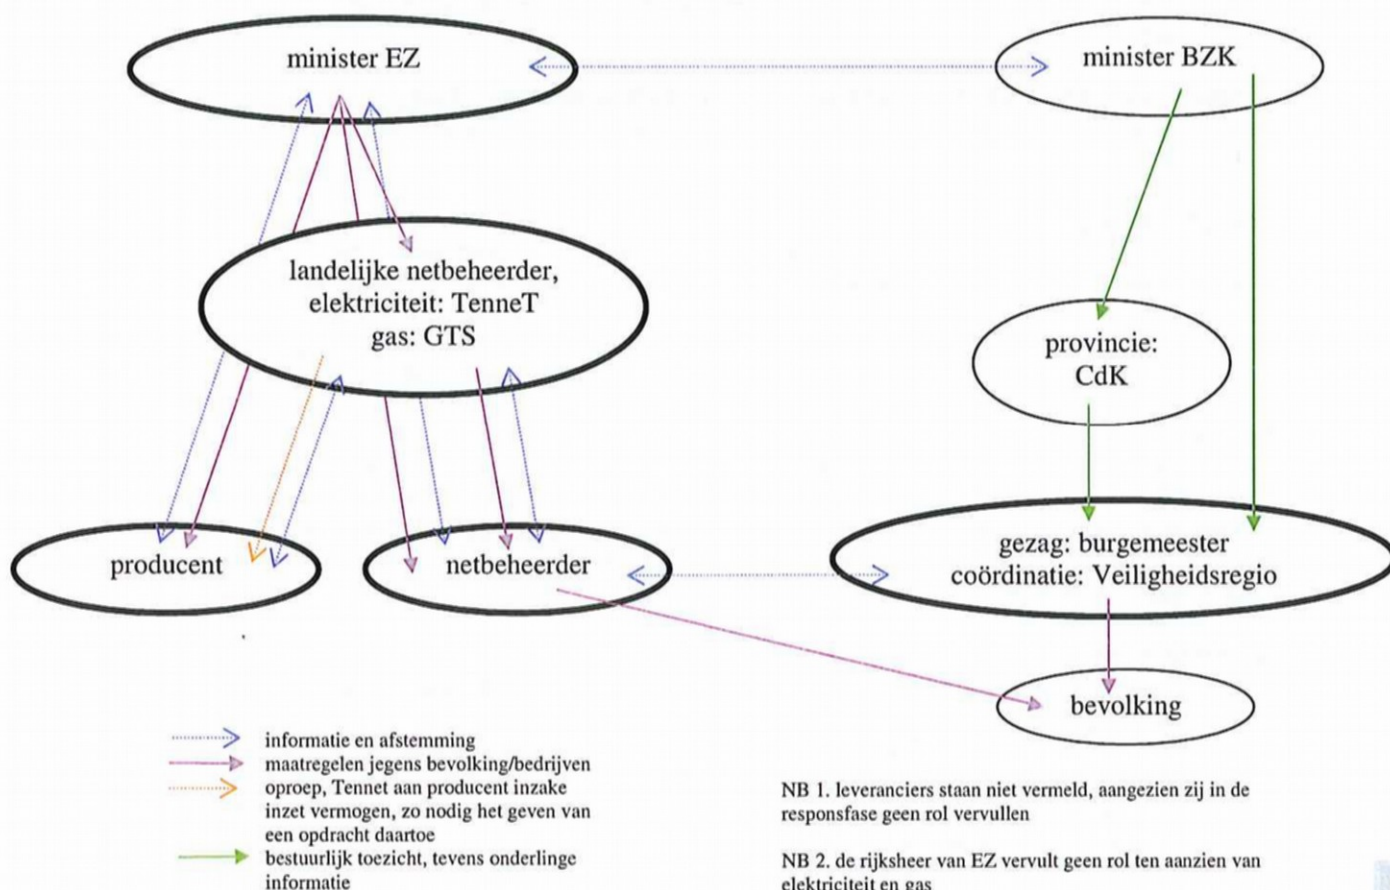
minister EZ

minister BZK

landelijke netbeheerder, elektriciteit: TenneT gas: GTS

provincie: CdK

producent

netbeheerder

gezag: burgemeester coördinatie: Veiligheidsregio

bevolking

informatie en afstemming
maatregelen jegens bevolking/bedrijven
oproep, Tennet aan producent inzake inzet vermogen, zo nodig het geven van een opdracht daartoe
bestuurlijk toezicht, tevens onderlinge informatie

NB 1. leveranciers staan niet vermeld, aangezien zij in de responsfase geen rol vervullen

NB 2. de rijksheer van EZ vervult geen rol ten aanzien van elektriciteit en gas